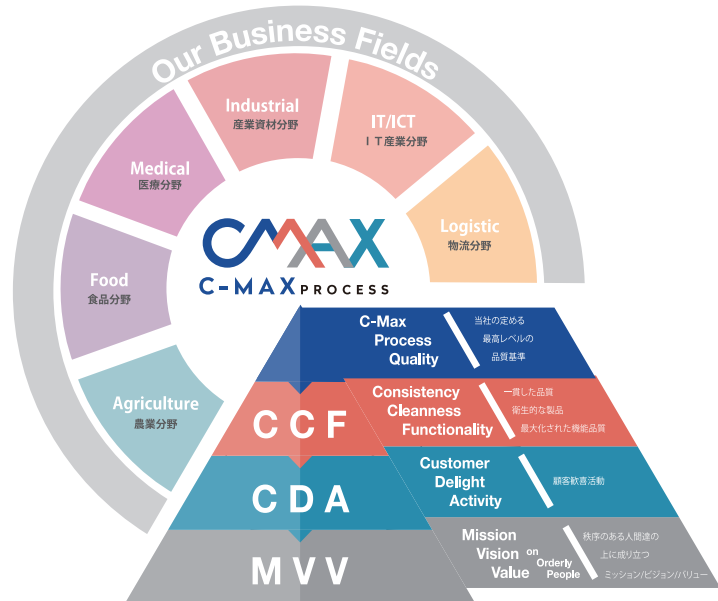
Our Business Fields

Industrial
産業資材分野

IT/ICT
ＩＴ産業分野

Medical
医療分野

Logistic
物流分野

Food
食品分野

Agriculture
農業分野

CMAX
C-MAX PROCESS

C-Max Process Quality
当社の定める
最高レベルの
品質基準

CCF

Consistency Cleanness Functionality
一貫した品質
衛生的な製品
最大化された機能品質

CDA

Customer Delight Activity
顧客歓喜活動

MVV

Mission Vision Value on Orderly People
秩序のある人間達の
上に成り立つ
ミッション/ビジョン/バリュー